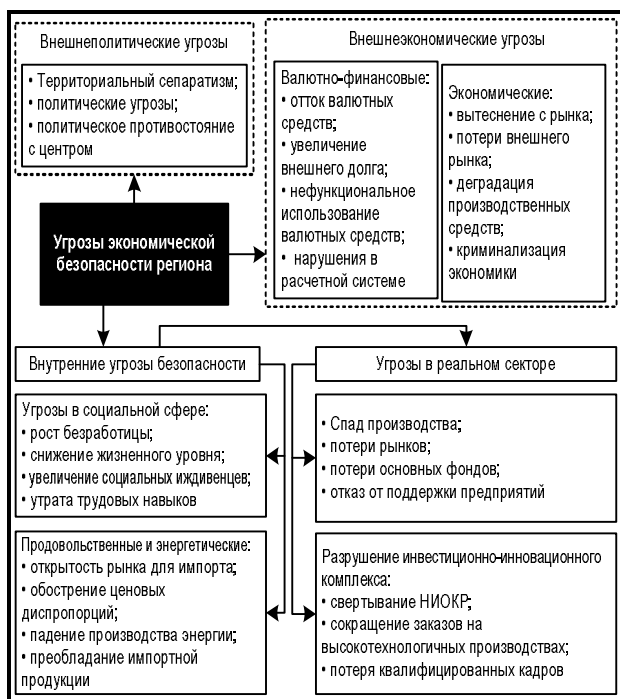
Внешнеполитические угрозы

• Территориальный сепаратизм;
• политические угрозы;
• политическое противостояние с центром

Внешнеэкономические угрозы

Валютно-финансовые:
• отток валютных средств;
• увеличение внешнего долга;
• нефункциональное использование валютных средств;
• нарушения в расчетной системе

Экономические:
• вытеснение с рынка;
• потери внешнего рынка;
• деградация производственных средств;
• криминализация экономики

Угрозы экономической безопасности региона

Внутренние угрозы безопасности

Угрозы в реальном секторе

Угрозы в социальной сфере:
• рост безработицы;
• снижение жизненного уровня;
• увеличение социальных иждивенцев;
• утрата трудовых навыков

Спад производства;
• потери рынков;
• потери основных фондов;
• отказ от поддержки предприятий

Продовольственные и энергетические:
• открытость рынка для импорта;
• обострение ценовых диспропорций;
• падение производства энергии;
• преобладание импортной продукции

Разрушение инвестиционно-инновационного комплекса:
• свертывание НИОКР;
• сокращение заказов на высокотехнологичных производствах;
• потеря квалифицированных кадров